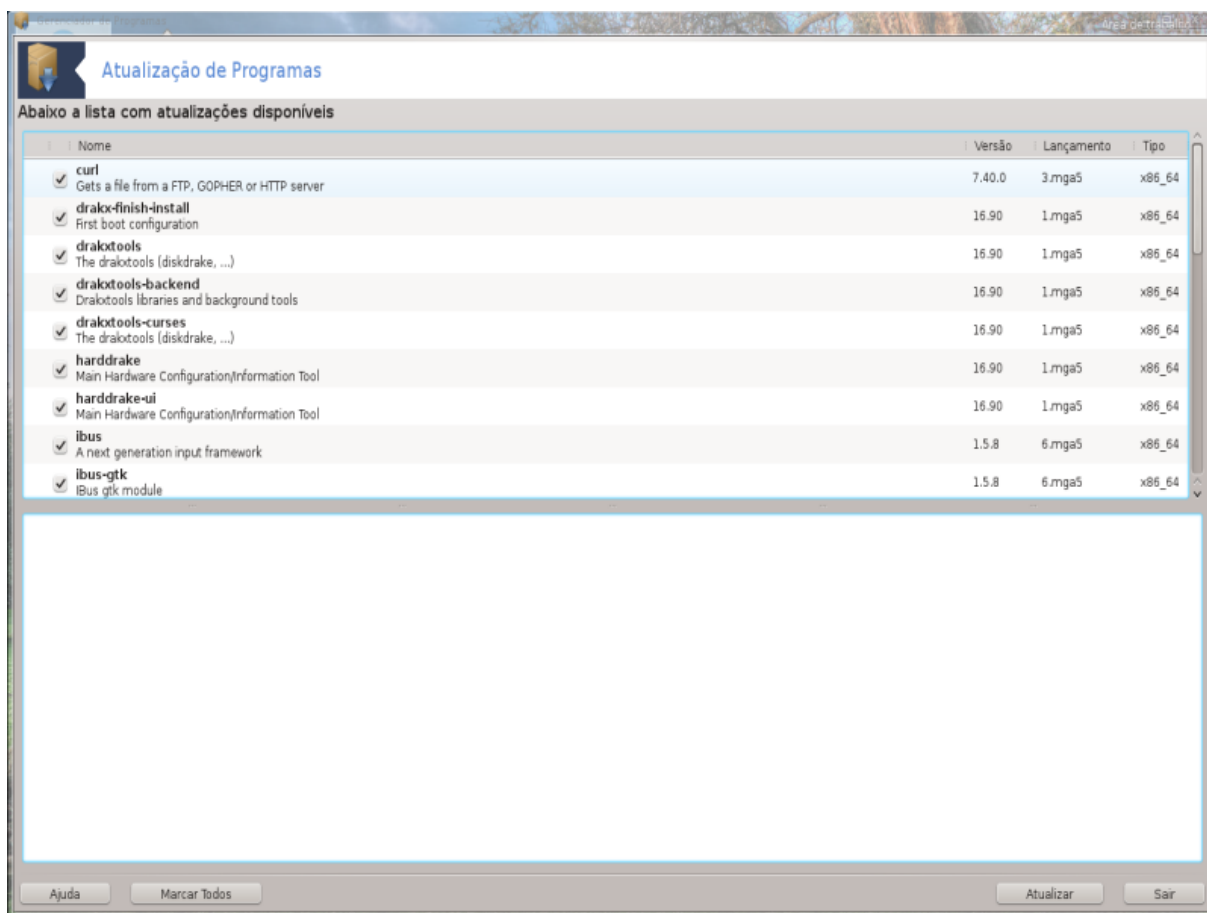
Gerenciador de Programas
Área de trabalho

Atualização de Programas

Abaixo a lista com atualizações disponíveis

| Nome | Versão | Lançamento | Tipo |
|---|---|---|---|
| curl<br>Gets a file from a FTP, GOPHER or HTTP server | 7.40.0 | 3.mga5 | x86_64 |
| drakx-finish-install<br>First boot configuration | 16.90 | 1.mga5 | x86_64 |
| drakxtools<br>The drakxtools (diskdrake, ...) | 16.90 | 1.mga5 | x86_64 |
| drakxtools-backend<br>Drakxtools libraries and background tools | 16.90 | 1.mga5 | x86_64 |
| drakxtools-curses<br>The drakxtools (diskdrake, ...) | 16.90 | 1.mga5 | x86_64 |
| harddrake<br>Main Hardware Configuration/Information Tool | 16.90 | 1.mga5 | x86_64 |
| harddrake-ui<br>Main Hardware Configuration/Information Tool | 16.90 | 1.mga5 | x86_64 |
| ibus<br>A next generation input framework | 1.5.8 | 6.mga5 | x86_64 |
| ibus-gtk<br>IBus gtk module | 1.5.8 | 6.mga5 | x86_64 |

Ajuda
Marcar Todos
Atualizar
Sair